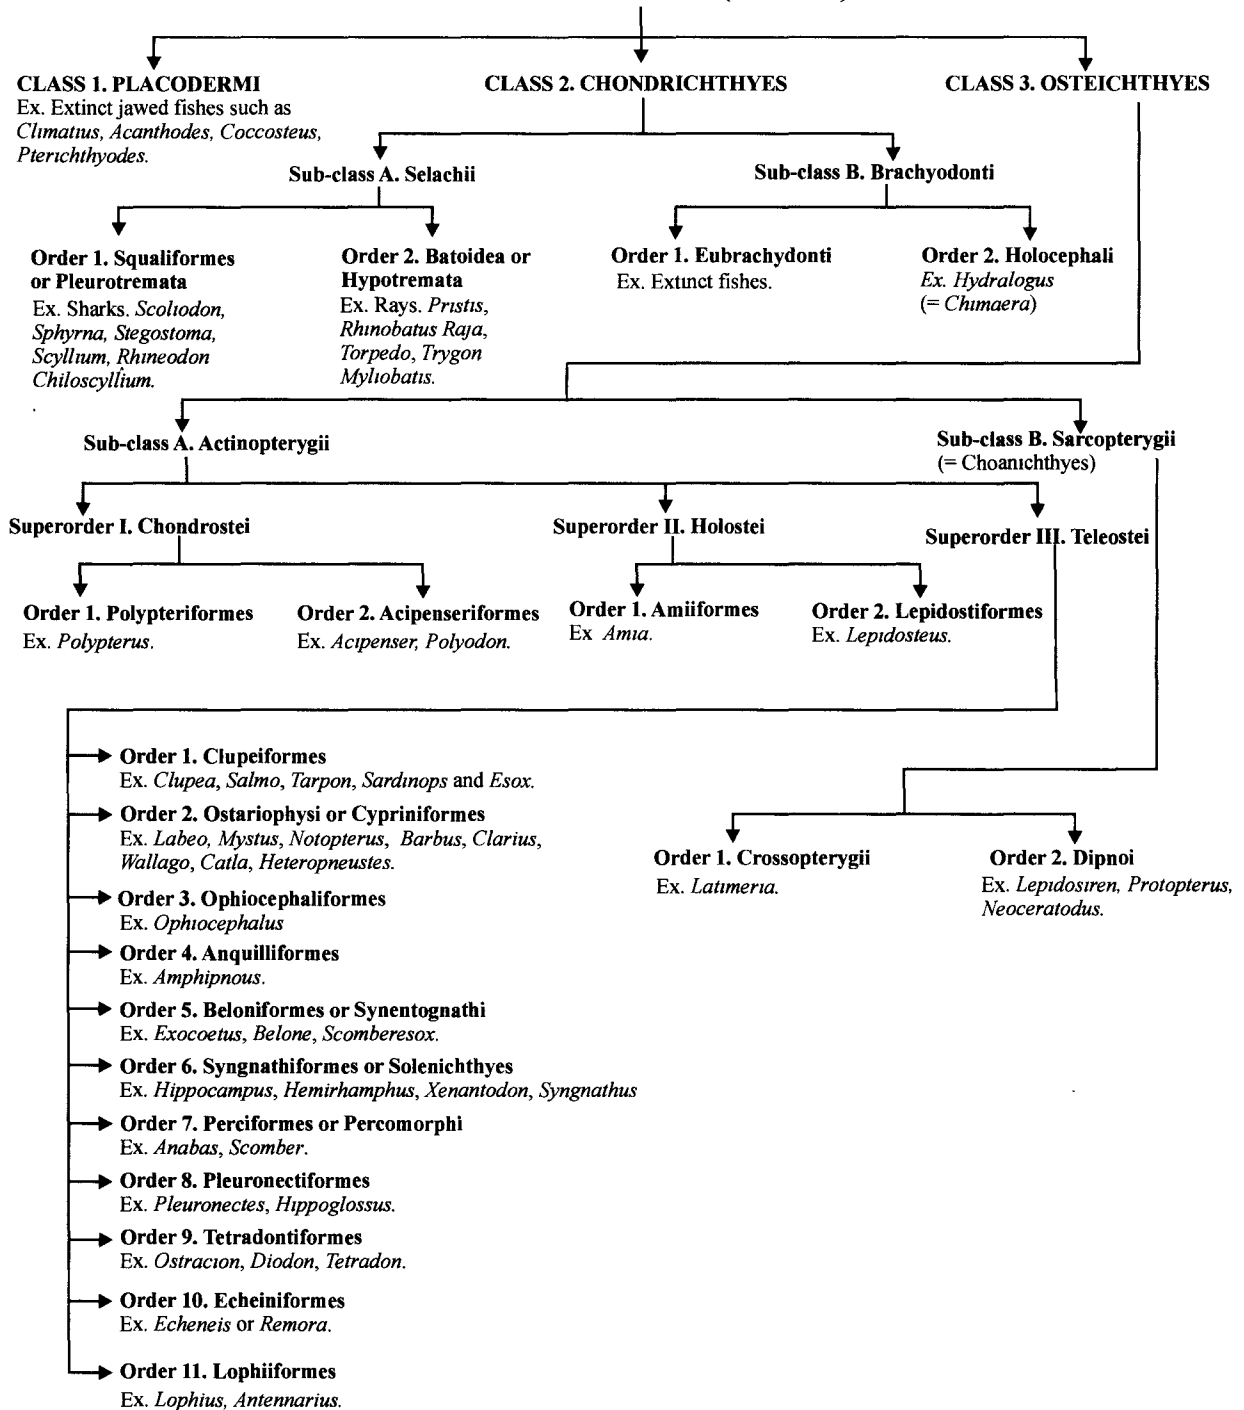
CLASS 1. PLACODERMI
Ex. Extinct jawed fishes such as *Climatus, Acanthodes, Coccosteus, Pterichthyodes.*

CLASS 2. CHONDRICHTHYES

CLASS 3. OSTEICHTHYES

Sub-class A. Selachii

Sub-class B. Brachyodonti

Order 1. Squaliformes or Pleurotremata
Ex. Sharks. *Scoliodon, Sphyrna, Stegostoma, Scyllium, Rhineodon Chiloscyllium.*

Order 2. Batoidea or Hypotremata
Ex. Rays. *Pristis, Rhinobatus Raja, Torpedo, Trygon Myliobatis.*

Order 1. Eubrachydonti
Ex. Extinct fishes.

Order 2. Holocephali
*Ex. Hydralogus* (= *Chimaera*)

Sub-class A. Actinopterygii

Sub-class B. Sarcopterygii
(= Choanichthyes)

Superorder I. Chondrostei

Superorder II. Holostei

Superorder III. Teleostei

Order 1. Polypteriformes
Ex. *Polypterus.*

Order 2. Acipenseriformes
Ex. *Acipenser, Polyodon.*

Order 1. Amiiformes
Ex *Amia.*

Order 2. Lepidostiformes
Ex. *Lepidosteus.*

Order 1. Clupeiformes
Ex. *Clupea, Salmo, Tarpon, Sardinops* and *Esox.*

Order 2. Ostariophysi or Cypriniformes
Ex. *Labeo, Mystus, Notopterus, Barbus, Clarius, Wallago, Catla, Heteropneustes.*

Order 3. Ophiocephaliformes
Ex. *Ophiocephalus*

Order 4. Anquilliformes
Ex. *Amphipnous.*

Order 5. Beloniformes or Synentognathi
Ex. *Exocoetus, Belone, Scomberesox.*

Order 6. Syngnathiformes or Solenichthyes
Ex. *Hippocampus, Hemirhamphus, Xenantodon, Syngnathus*

Order 7. Perciformes or Percomorphi
Ex. *Anabas, Scomber.*

Order 8. Pleuronectiformes
Ex. *Pleuronectes, Hippoglossus.*

Order 9. Tetradontiformes
Ex. *Ostracion, Diodon, Tetradon.*

Order 10. Echeiniformes
Ex. *Echeneis* or *Remora.*

Order 11. Lophiiformes
Ex. *Lophius, Antennarius.*

Order 1. Crossopterygii
Ex. *Latimeria.*

Order 2. Dipnoi
Ex. *Lepidosiren, Protopterus, Neoceratodus.*